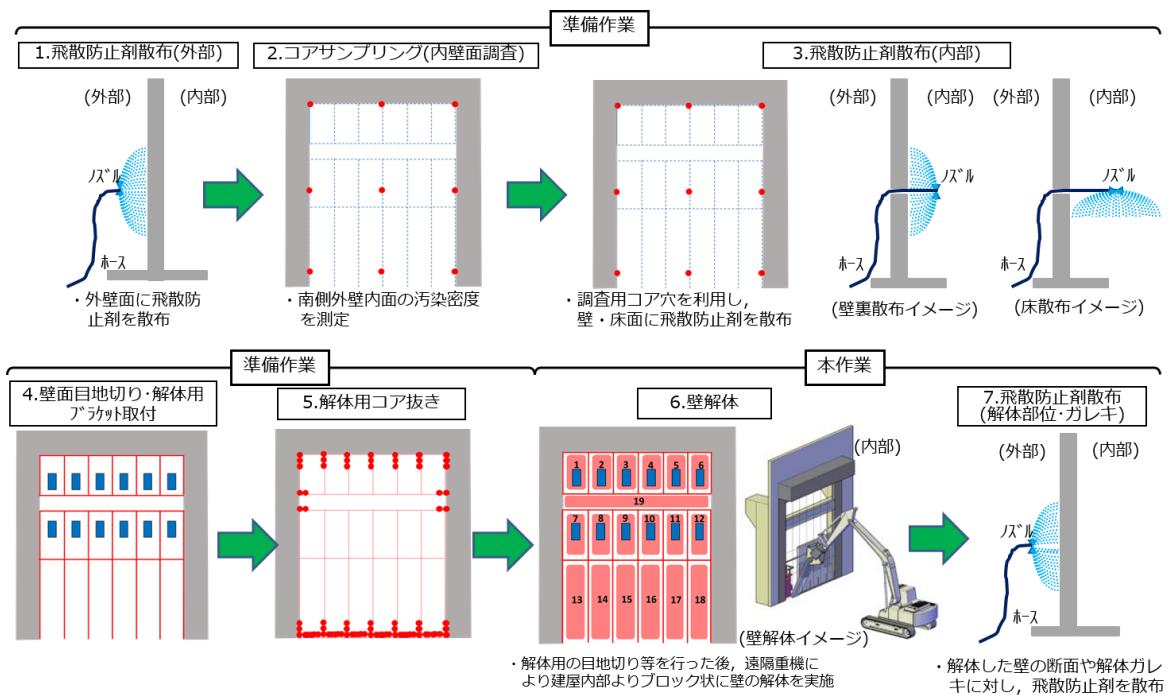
準備作業

1.飛散防止剤散布(外部)

(外部)
(内部)
ノズル
ホース

・外壁面に飛散防止剤を散布

2.コアサンプリング(内壁面調査)

・南側外壁内面の汚染密度を測定

3.飛散防止剤散布(内部)

・調査用コア穴を利用し，壁・床面に飛散防止剤を散布

(外部)
(内部)
ノズル
ホース
(壁裏散布イメージ)

(外部)
(内部)
ノズル
ホース
(床散布イメージ)

準備作業

本作業

4.壁面目地切り･解体用ブラケット取付

5.解体用コア抜き

6.壁解体

1
2
3
4
5
6
19
7
8
9
10
11
12
13
14
15
16
17
18

(内部)
(壁解体イメージ)

・解体用の目地切り等を行った後，遠隔重機により建屋内部よりブロック状に壁の解体を実施

7.飛散防止剤散布
(解体部位･ガレキ)

(外部)
(内部)
ノズル
ホース

・解体した壁の断面や解体ガレキに対し，飛散防止剤を散布